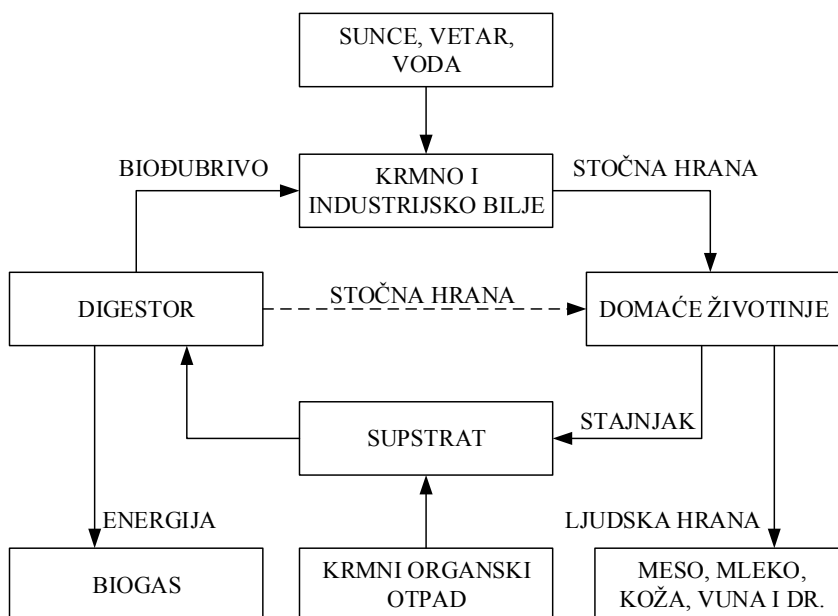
SUNCE, VETAR, VODA

BIOĐUBRIVO

KRMNO I INDUSTRIJSKO BILJE

STOČNA HRANA

DIGESTOR

STOČNA HRANA

DOMAĆE ŽIVOTINJE

STAJNJAK

SUPSTRAT

ENERGIJA

LJUDSKA HRANA

BIOGAS

KRMNI ORGANSKI OTPAD

MESO, MLEKO, KOŽA, VUNA I DR.